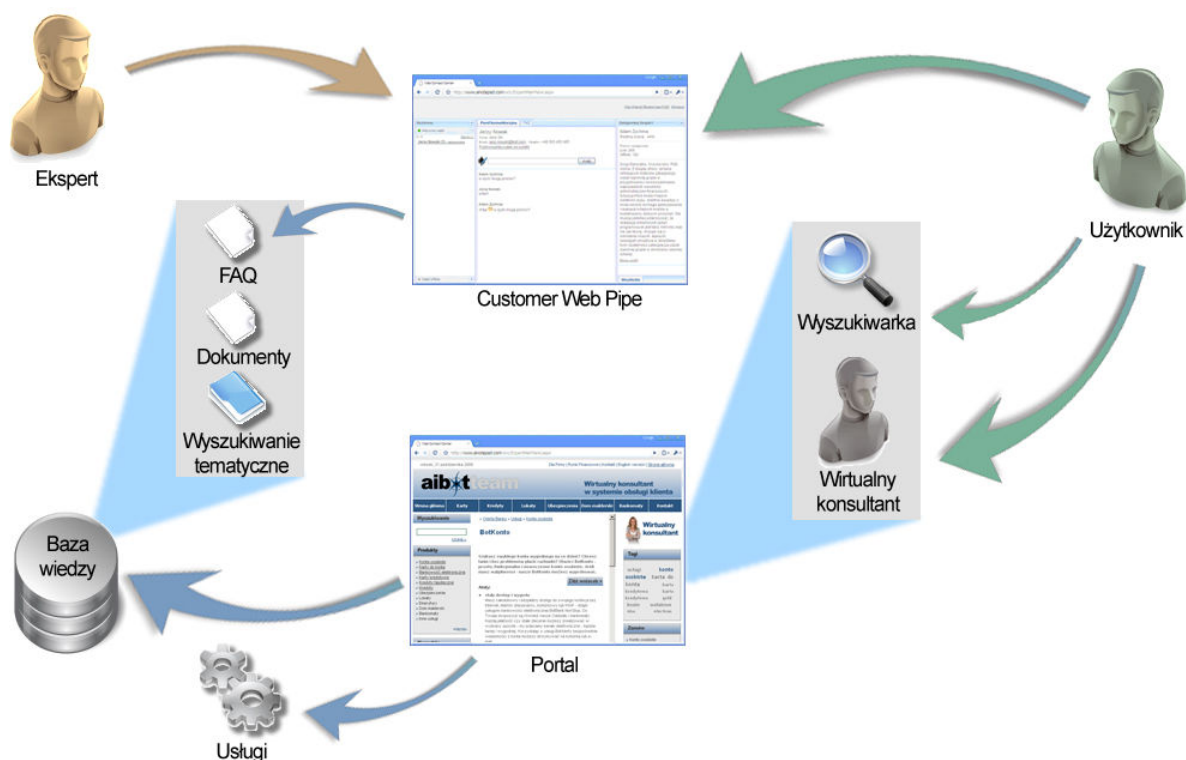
Ekspert

Customer Web Pipe

Użytkownik

FAQ

Dokumenty

Wyszukiwanie tematyczne

Wyszukiwarka

Wirtualny konsultant

Baza wiedzy

aibot team

Wirtualny konsultant w systemie obsługi klienta

BotKonto

Wirtualny konsultant

Portal

Usługi